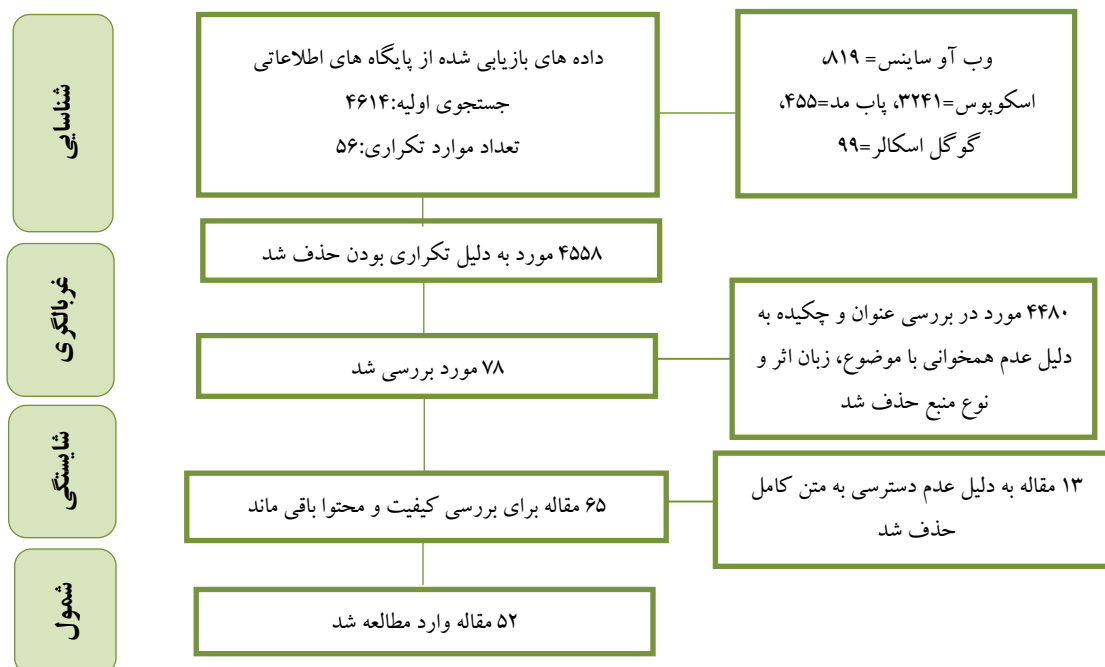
شناسایی

وب آو ساینس= ۸۱۹،
اسکوپوس=۳۲۴۱، پاب مد=۴۵۵،
گوگل اسکالر=۹۹

داده های بازیابی شده از پایگاه های اطلاعاتی
جستجوی اولیه:۴۶۱۴
تعداد موارد تکراری:۵۶

غربالگری

۴۵۵۸ مورد به دلیل تکراری بودن حذف شد

۴۴۸۰ مورد در بررسی عنوان و چکیده به دلیل عدم همخوانی با موضوع، زبان اثر و نوع منبع حذف شد

۷۸ مورد بررسی شد

شایستگی

۱۳ مقاله به دلیل عدم دسترسی به متن کامل حذف شد

۶۵ مقاله برای بررسی کیفیت و محتوا باقی ماند

شمول

۵۲ مقاله وارد مطالعه شد